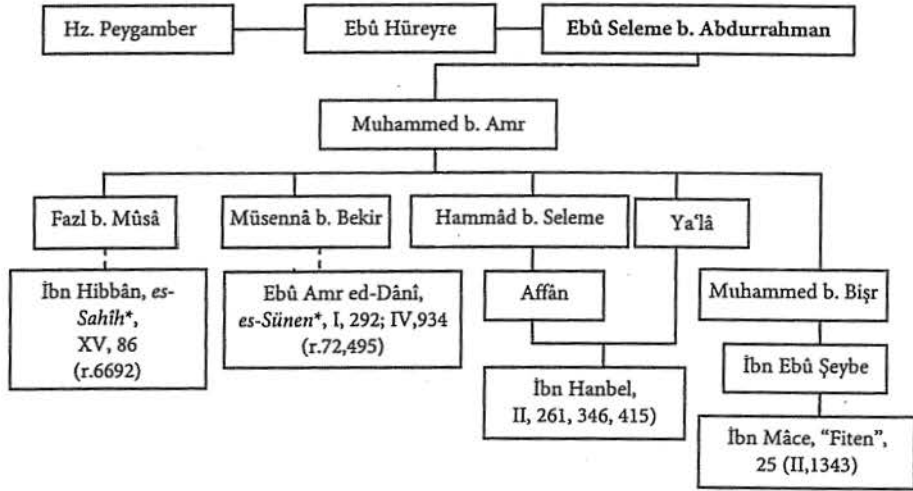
Hz. Peygamber

Ebû Hüreyre

Ebû Seleme b. Abdurrahman

Muhammed b. Amr

Fazl b. Mûsâ

Müsennâ b. Bekir

Hammâd b. Seleme

Ya'lâ

İbn Hibbân, *es-Sahîh**, XV, 86 (r.6692)

Ebû Amr ed-Dânî, *es-Sünen**, I, 292; IV,934 (r.72,495)

Affân

Muhammed b. Bişr

İbn Ebû Şeybe

İbn Hanbel, II, 261, 346, 415)

İbn Mâce, "Fiten", 25 (II,1343)